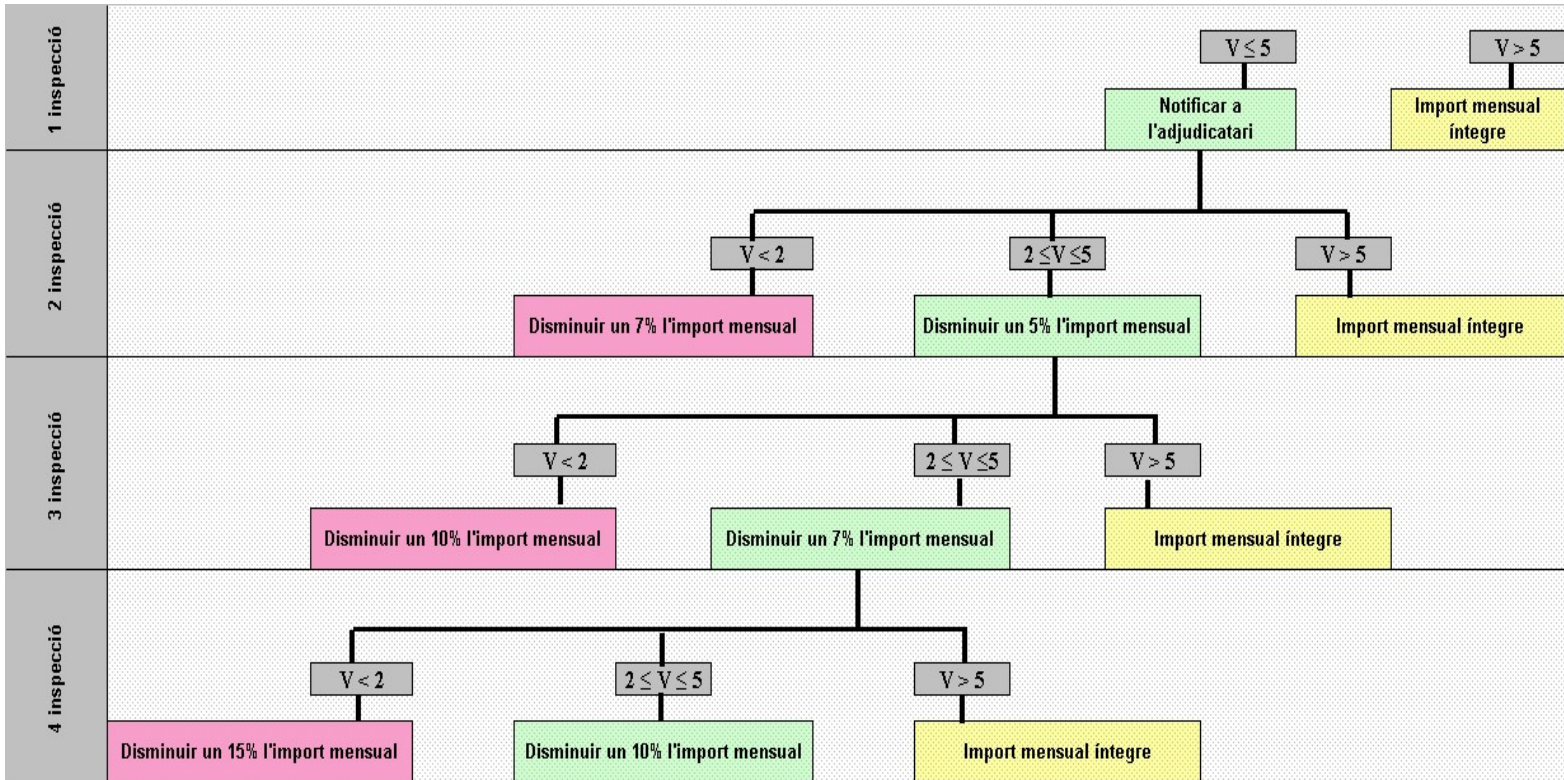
1 inspecció

$V \leq 5$

$V > 5$

Notificar a l'adjudicatari

Import mensual íntegre

2 inspecció

$V < 2$

$2 \leq V \leq 5$

$V > 5$

Disminuir un 7% l'import mensual

Disminuir un 5% l'import mensual

Import mensual íntegre

3 inspecció

$V < 2$

$2 \leq V \leq 5$

$V > 5$

Disminuir un 10% l'import mensual

Disminuir un 7% l'import mensual

Import mensual íntegre

4 inspecció

$V < 2$

$2 \leq V \leq 5$

$V > 5$

Disminuir un 15% l'import mensual

Disminuir un 10% l'import mensual

Import mensual íntegre